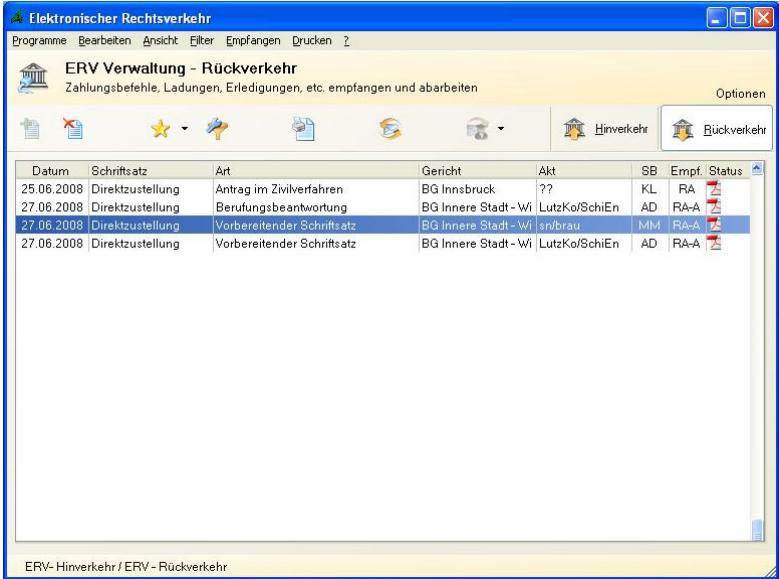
Elektronischer Rechtsverkehr

Programme Bearbeiten Ansicht Filter Empfangen Drucken ?

ERV Verwaltung - Rückverkehr
Zahlungsbefehle, Ladungen, Erledigungen, etc. empfangen und abarbeiten

Optionen

Hinverkehr Rückverkehr

| Datum | Schriftsatz | Art | Gericht | Akt | SB | Empf. | Status |
|---|---|---|---|---|---|---|---|
| 25.06.2008 | Direktzustellung | Antrag im Zivilverfahren | BG Innsbruck | ?? | KL | RA | |
| 27.06.2008 | Direktzustellung | Berufungsbeantwortung | BG Innere Stadt - Wi | LutzKo/SchiEn | AD | RA-A | |
| 27.06.2008 | Direktzustellung | Vorbereitender Schriftsatz | BG Innere Stadt - Wi | sn/brau | MM | RA-A | |
| 27.06.2008 | Direktzustellung | Vorbereitender Schriftsatz | BG Innere Stadt - Wi | LutzKo/SchiEn | AD | RA-A | |

ERV- Hinverkehr / ERV - Rückverkehr